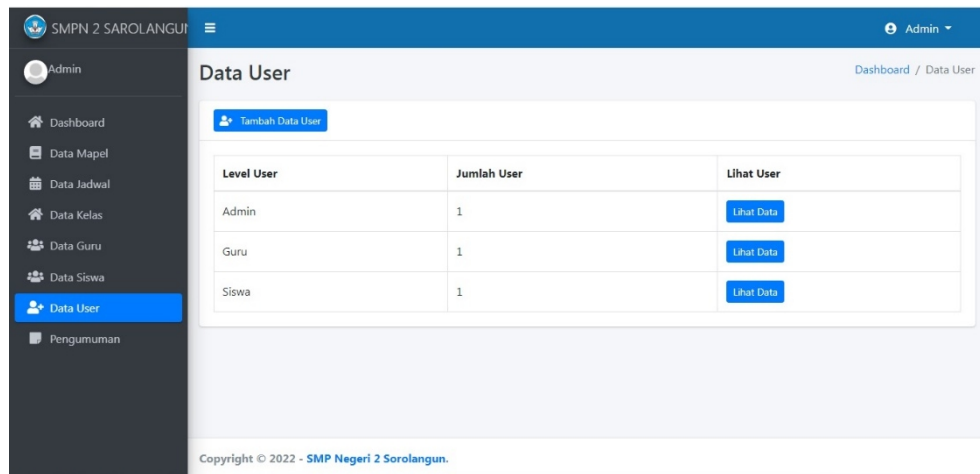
SMPN 2 SAROLANGUI

Admin

Admin

Dashboard

Data Mapel

Data Jadwal

Data Kelas

Data Guru

Data Siswa

Data User

Pengumuman

Data User

Dashboard / Data User

Tambah Data User

| Level User | Jumlah User | Lihat User |
|---|---|---|
| Admin | 1 | Lihat Data |
| Guru | 1 | Lihat Data |
| Siswa | 1 | Lihat Data |

Copyright © 2022 - SMP Negeri 2 Sorolangun.